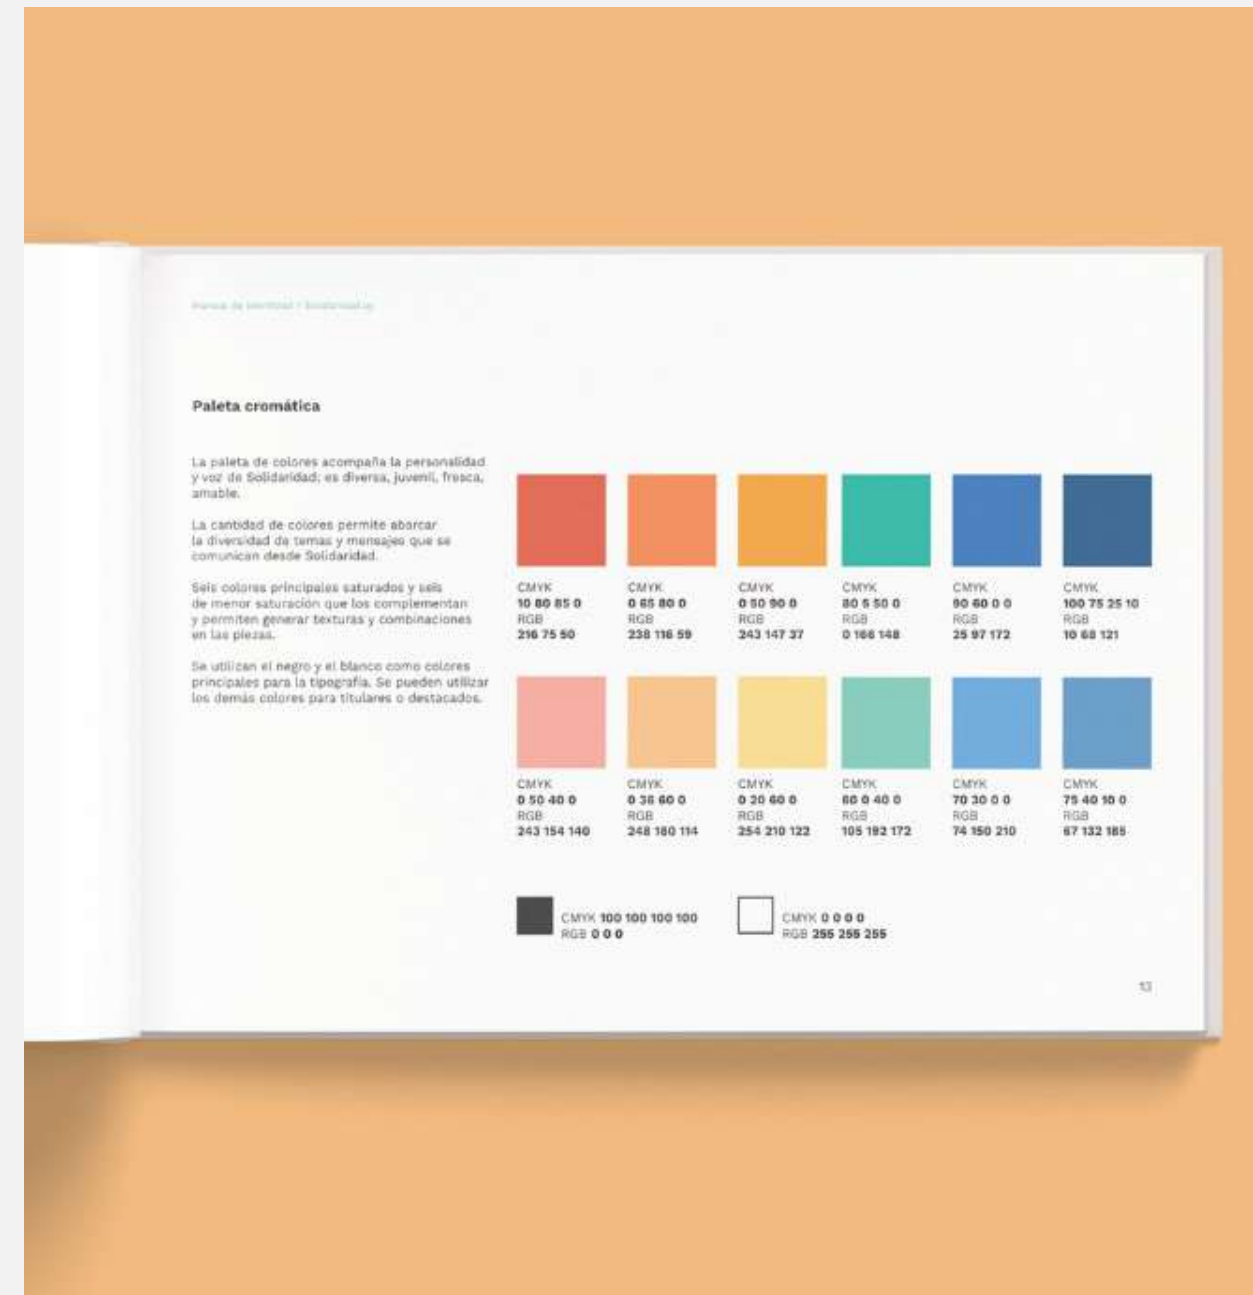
Manual de Identidad / Solidaridad.uy

Paleta cromática

La paleta de colores acompaña la personalidad y voz de Solidaridad: es diversa, juvenil, fresca, amable.

La cantidad de colores permite abarcar la diversidad de temas y mensajes que se comunican desde Solidaridad.

Seis colores principales saturados y seis de menor saturación que los complementan y permiten generar texturas y combinaciones en las piezas.

Se utilizan el negro y el blanco como colores principales para la tipografía. Se pueden utilizar los demás colores para titulares o destacados.

CMYK
10 80 85 0
RGB
216 75 50

CMYK
0 65 80 0
RGB
238 116 59

CMYK
0 50 90 0
RGB
243 147 37

CMYK
80 5 50 0
RGB
0 166 148

CMYK
90 60 0 0
RGB
25 97 172

CMYK
100 75 25 10
RGB
10 68 121

CMYK
0 50 40 0
RGB
243 154 140

CMYK
0 36 60 0
RGB
248 180 114

CMYK
0 20 60 0
RGB
254 210 122

CMYK
60 0 40 0
RGB
105 192 172

CMYK
70 30 0 0
RGB
74 150 210

CMYK
75 40 10 0
RGB
67 132 185

CMYK 100 100 100 100
RGB 0 0 0

CMYK 0 0 0 0
RGB 255 255 255

13